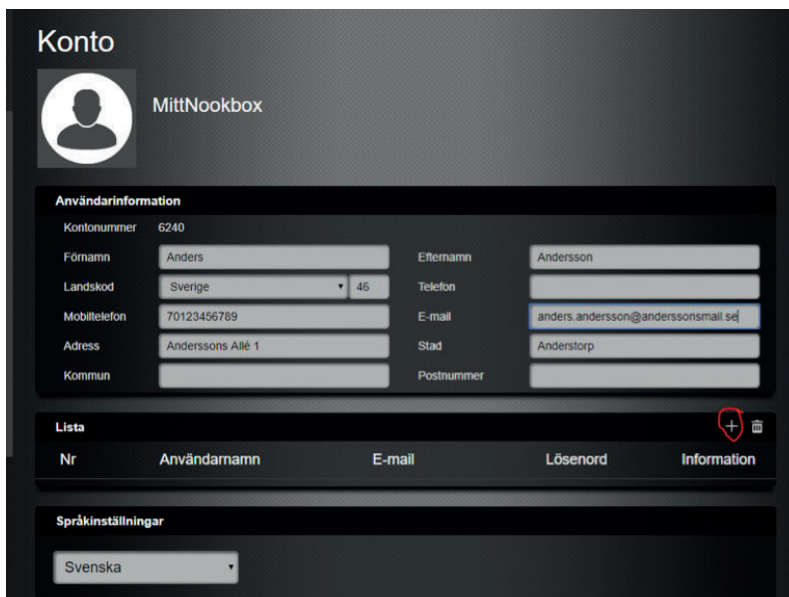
Konto

MittNookbox

Användarinformation

Kontonummer 6240

Förnamn Anders
Efternamn Andersson
Landskod Sverige 46
Telefon
Mobiltelefon 70123456789
E-mail anders.andersson@anderssonsmail.se
Adress Anderssons Allé 1
Stad Anderstorp
Kommun
Postnummer

Lista

| Nr | Användarnamn | E-mail | Lösenord | Information |
|---|---|---|---|---|

Språkinställningar

Svenska